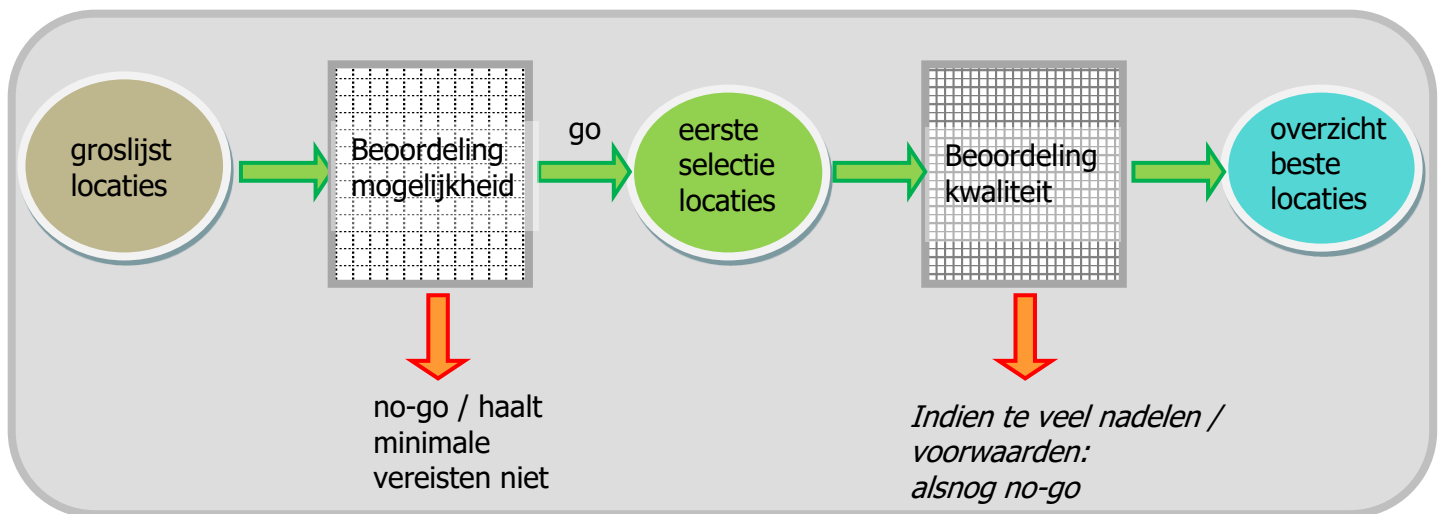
groslijst locaties

Beoordeling mogelijkheid

go

eerste selectie locaties

Beoordeling kwaliteit

overzicht beste locaties

no-go / haalt minimale vereisten niet

*Indien te veel nadelen / voorwaarden: alsnog no-go*